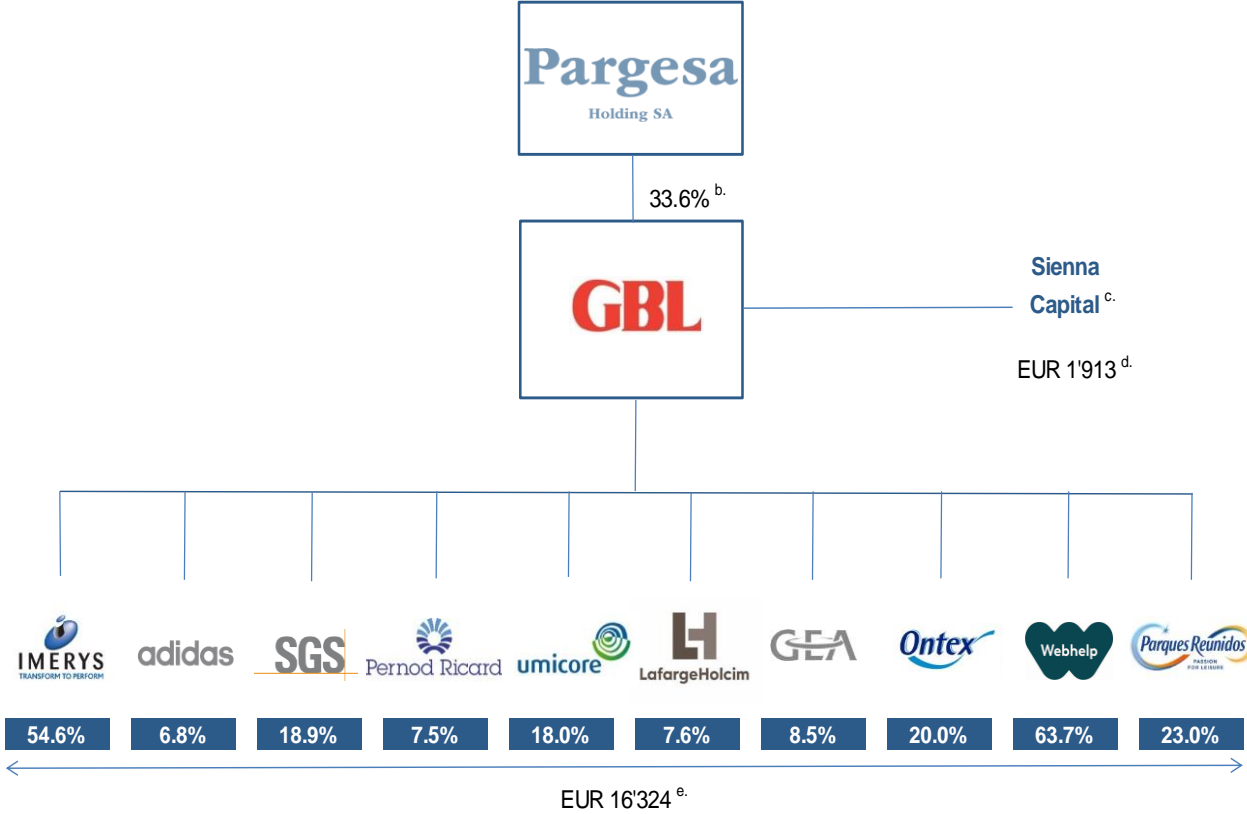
Pargesa
Holding SA

33.6% $^{b.}$

GBL

Sienna Capital $^{c.}$

EUR 1'913 $^{d.}$

IMERYS
TRANSFORM TO PERFORM

adidas

SGS

Pernod Ricard

umicore

LafargeHolcim

GEA

Ontex

Webhelp

Parques Reunidos
PASSION FOR LEISURE

| 54.6% | 6.8% | 18.9% | 7.5% | 18.0% | 7.6% | 8.5% | 20.0% | 63.7% | 23.0% |
|---|---|---|---|---|---|---|---|---|---|

EUR 16'324 $^{e.}$